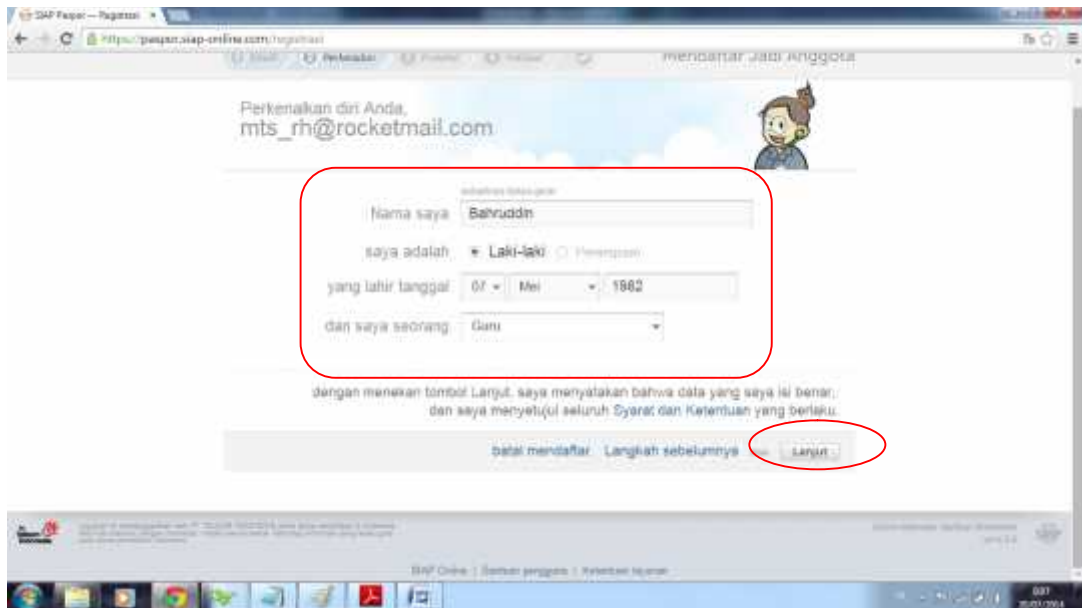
SIAP Padamu — Registrasi ×

https://padamu.siap-online.com/registrasi

Email   Perkenalan   Privasi   Selesai

Mendaftar Jadi Anggota

Perkenalkan diri Anda,
mts_rh@rocketmail.com

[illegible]

Nama saya Bahruddin

saya adalah Laki-laki Perempuan

yang lahir tanggal 07 Mei 1982

dan saya seorang Guru

dengan menekan tombol Lanjut, saya menyatakan bahwa data yang saya isi benar, dan saya menyetujui seluruh Syarat dan Ketentuan yang berlaku.

batal mendaftar   Langkah sebelumnya   Lanjut

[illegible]

SIAP Online | Bantuan pengguna | Ketentuan layanan

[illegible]